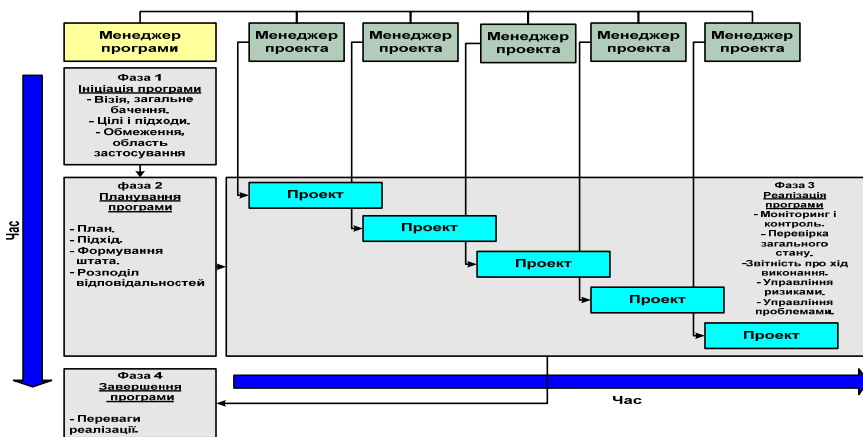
Менеджер програми

Менеджер проекта

Менеджер проекта

Менеджер проекта

Менеджер проекта

Менеджер проекта

Час

Фаза 1
Ініціація програми
- Візія, загальне бачення.
- Цілі і підходи.
- Обмеження, область застосування

фаза 2
Планування програми
- План.
- Підхід.
- Формування штата.
- Розподіл відповідальностей

Проект

Проект

Проект

Проект

Проект

Фаза 3
Реалізація програми
- Моніторинг і контроль.
- Перевірка загального стану.
-Звітність про хід виконання.
- Управління ризиками.
- Управління проблемами.

Фаза 4
Завершення програми
- Переваги реалізації.

Час